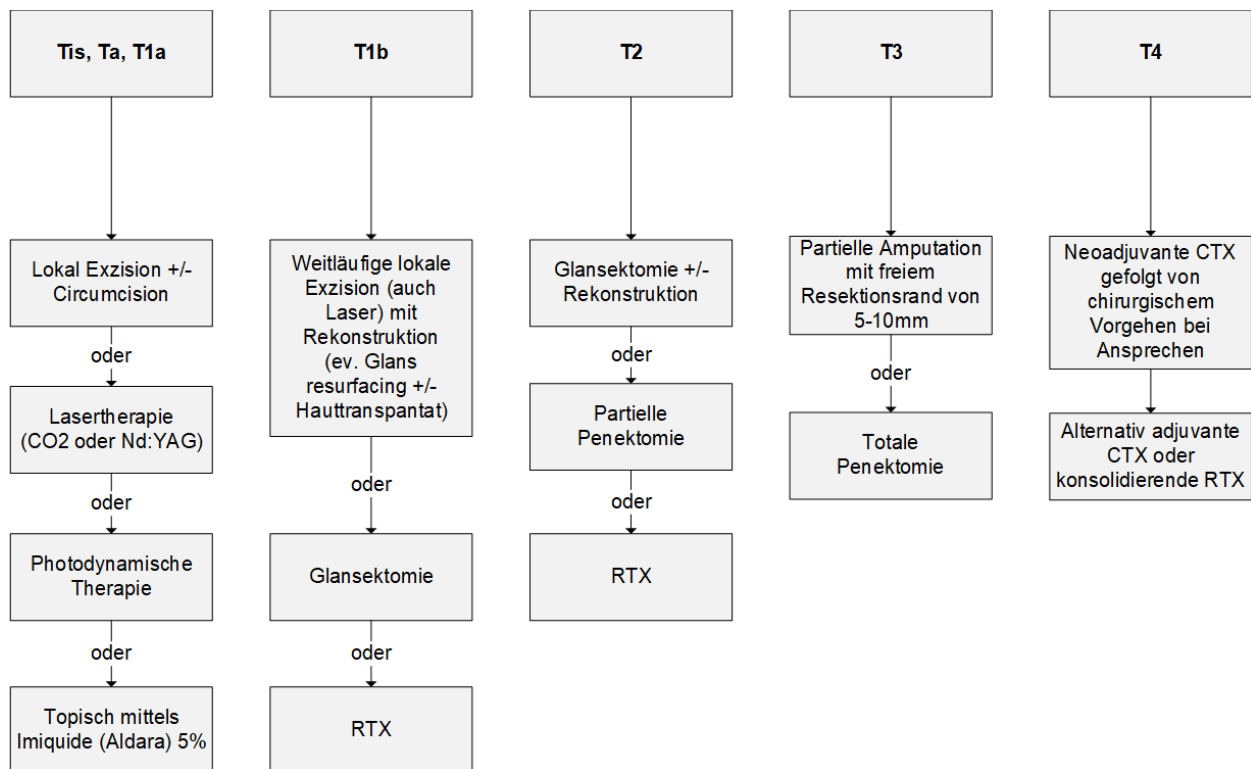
Tis, Ta, T1a

Lokal Exzision +/- Circumcision

oder

Lasertherapie (CO2 oder Nd:YAG)

oder

Photodynamische Therapie

oder

Topisch mittels Imiquide (Aldara) 5%

T1b

Weitläufige lokale Exzision (auch Laser) mit Rekonstruktion (ev. Glans resurfacing +/- Hauttranspantat)

oder

Glansektomie

oder

RTX

T2

Glansektomie +/- Rekonstruktion

oder

Partielle Penektomie

oder

RTX

T3

Partielle Amputation mit freiem Resektionsrand von 5-10mm

oder

Totale Penektomie

T4

Neoadjuvante CTX gefolgt von chirurgischem Vorgehen bei Ansprechen

Alternativ adjuvante CTX oder konsolidierende RTX